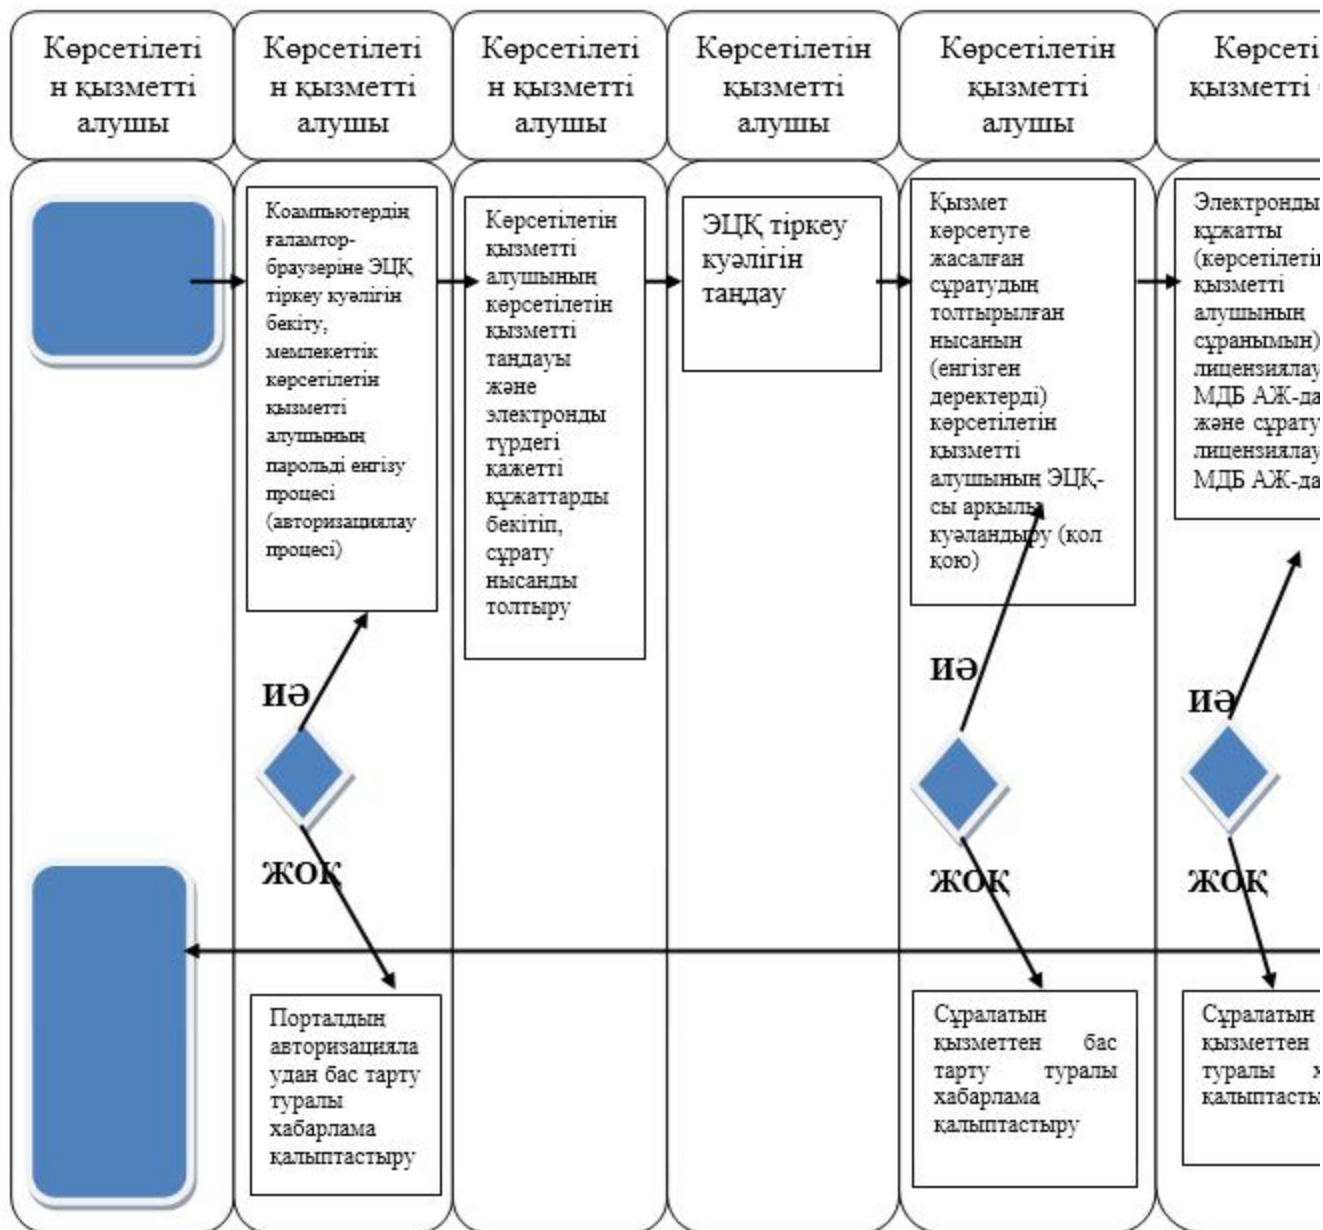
Көрсетілетін қызметті алушы

Көрсетілетін қызметті алушы

Көрсетілетін қызметті алушы

Көрсетілетін қызметті алушы

Көрсетілетін қызметті алушы

Көрсеті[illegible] қызметті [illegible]

Коампьютердің ғаламтор-браузеріне ЭЦҚ тіркеу куәлігін бекіту, мемлекеттік көрсетілетін қызметті алушының парольді енгізу процесі (авторизациялау процесі)

Көрсетілетін қызметті алушының көрсетілетін қызметті таңдауы және электронды түрдегі қажетті құжаттарды бекітіп, сұрату нысанды толтыру

ЭЦҚ тіркеу куәлігін таңдау

Қызмет көрсетуге жасалған сұратудың толтырылған нысанын (енгізген деректерді) көрсетілетін қызметті алушының ЭЦҚ-сы арқылы куәландыру (қол қою)

Электронды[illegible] құжатты (көрсетілеті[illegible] қызметті алушының сұранымын) лицензиялау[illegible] МДБ АЖ-да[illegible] және сұрату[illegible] лицензиялау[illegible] МДБ АЖ-да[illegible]

иә

жоқ

иә

жоқ

иә

жоқ

Порталдың авторизациялаудан бас тарту туралы хабарлама қалыптастыру

Сұралатын қызметтен бас тарту туралы хабарлама қалыптастыру

Сұралатын қызметтен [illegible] туралы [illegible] қалыптасты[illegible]